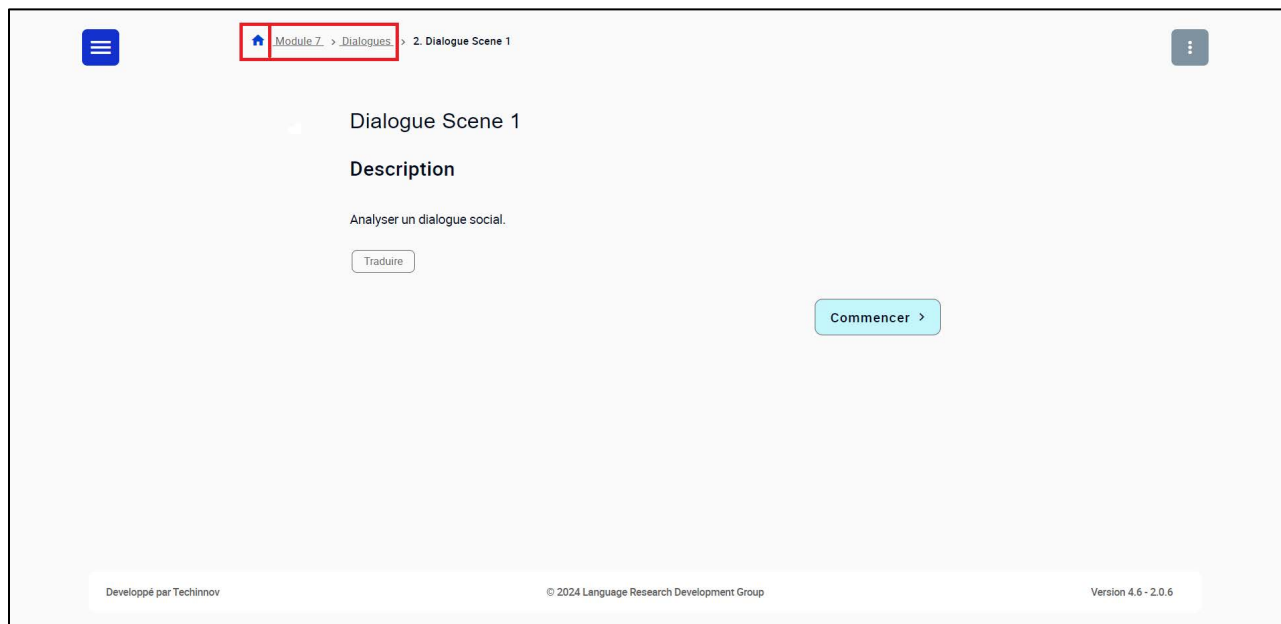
Module 7 > Dialogues > 2. Dialogue Scene 1

Dialogue Scene 1

Description

Analyser un dialogue social.

Traduire

Commencer >

Developpé par Techinnov

© 2024 Language Research Development Group

Version 4.6 - 2.0.6